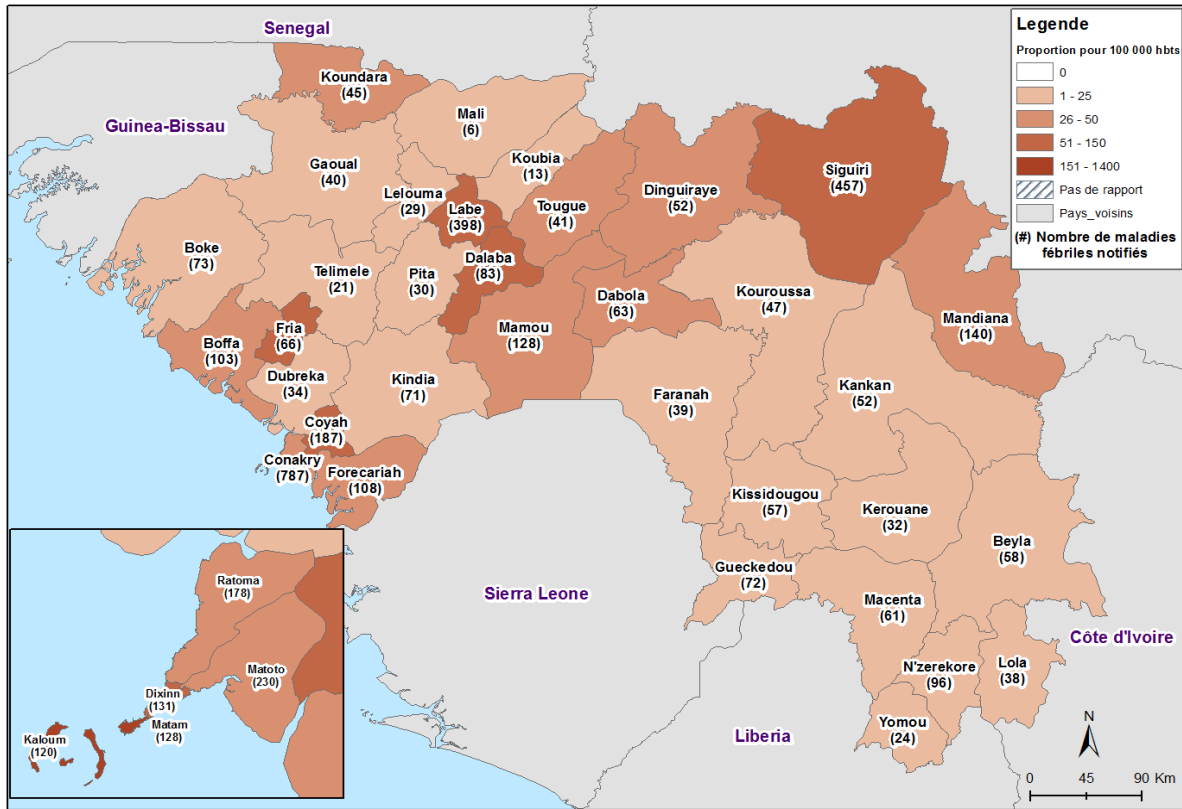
Senegal

Guinea-Bissau

Legende
Proportion pour 100 000 hbts
0
1 - 25
26 - 50
51 - 150
151 - 1400
Pas de rapport
Pays_voisins
(#) Nombre de maladies fébriles notifiés

Koundara (45)
Mali (6)
Gaoual (40)
Koubia (13)
Lelouma (29)
Labe (398)
Tougue (41)
Dinguiraye (52)
Siguiri (457)
Boke (73)
Telimele (21)
Pita (30)
Dalaba (83)
Dabola (63)
Kouroussa (47)
Mandiana (140)
Boffa (103)
Fria (66)
Mamou (128)
Dubreka (34)
Kindia (71)
Kankan (52)
Faranah (39)
Coyah (187)
Conakry (787)
Forecariah (108)
Kissidougou (57)
Kerouane (32)
Beyla (58)
Gueckedou (72)
Macenta (61)
N'zerekore (96)
Lola (38)
Yomou (24)

Ratoma (178)
Matoto (230)
Dixinn (131)
Matam (128)
Kaloum (120)

Sierra Leone
Liberia
Côte d'Ivoire

N
0 45 90 Km